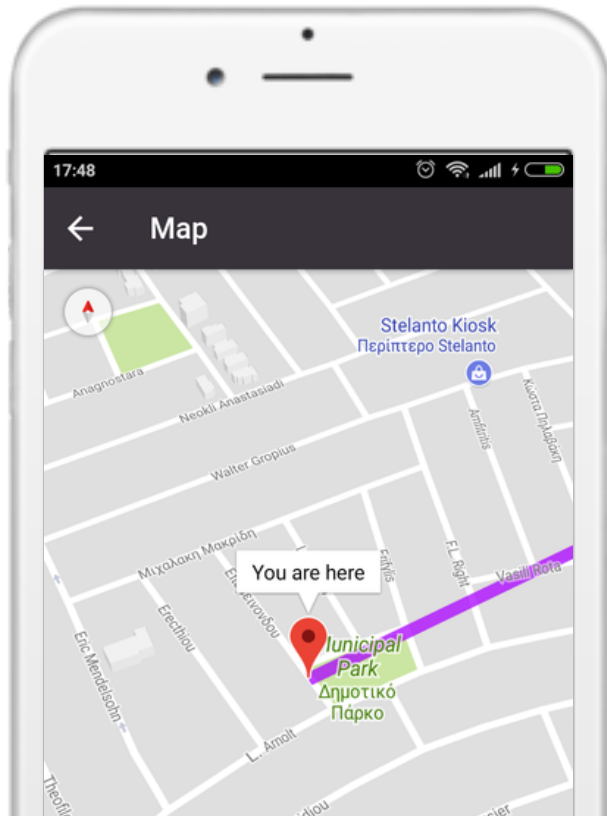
17:48

Map

Stelanto Kiosk
Περίπτερο Stelanto

Anagnostara

Neokli Anastasiadi

Walter Gropius

Κώστα Πηλαβάκη

Anfiktis

Μιχαλακη Μακρίδη

Eric Mendelsohn

Erecthiou

Ελευθ. Βενιζέλου

Erifylis

F.L. Right

Vasili Rota

You are here

Municipal Park
Δημοτικό Πάρκο

L. Amolt

Theofil

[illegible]idiou

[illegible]ier